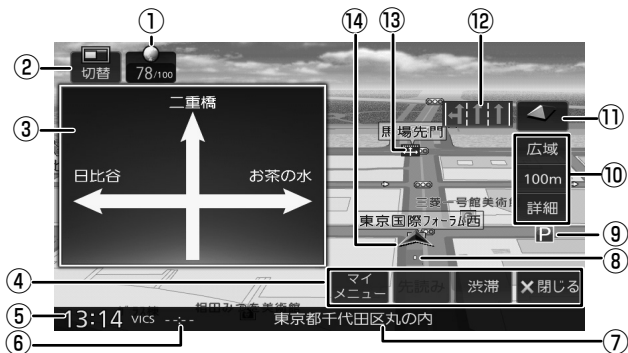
①
②
③
④
⑤
⑥
⑦
⑧
⑨
⑩
⑪
⑫
⑬
⑭

切替
78/100

二重橋
日比谷
お茶の水

馬場先門
三菱一号館美術館
東京国際フォーラム西

広域
100m
詳細

P

マイメニュー
先読み
渋滞
✕閉じる

13:14 VICS --:--
東京都千代田区丸の内